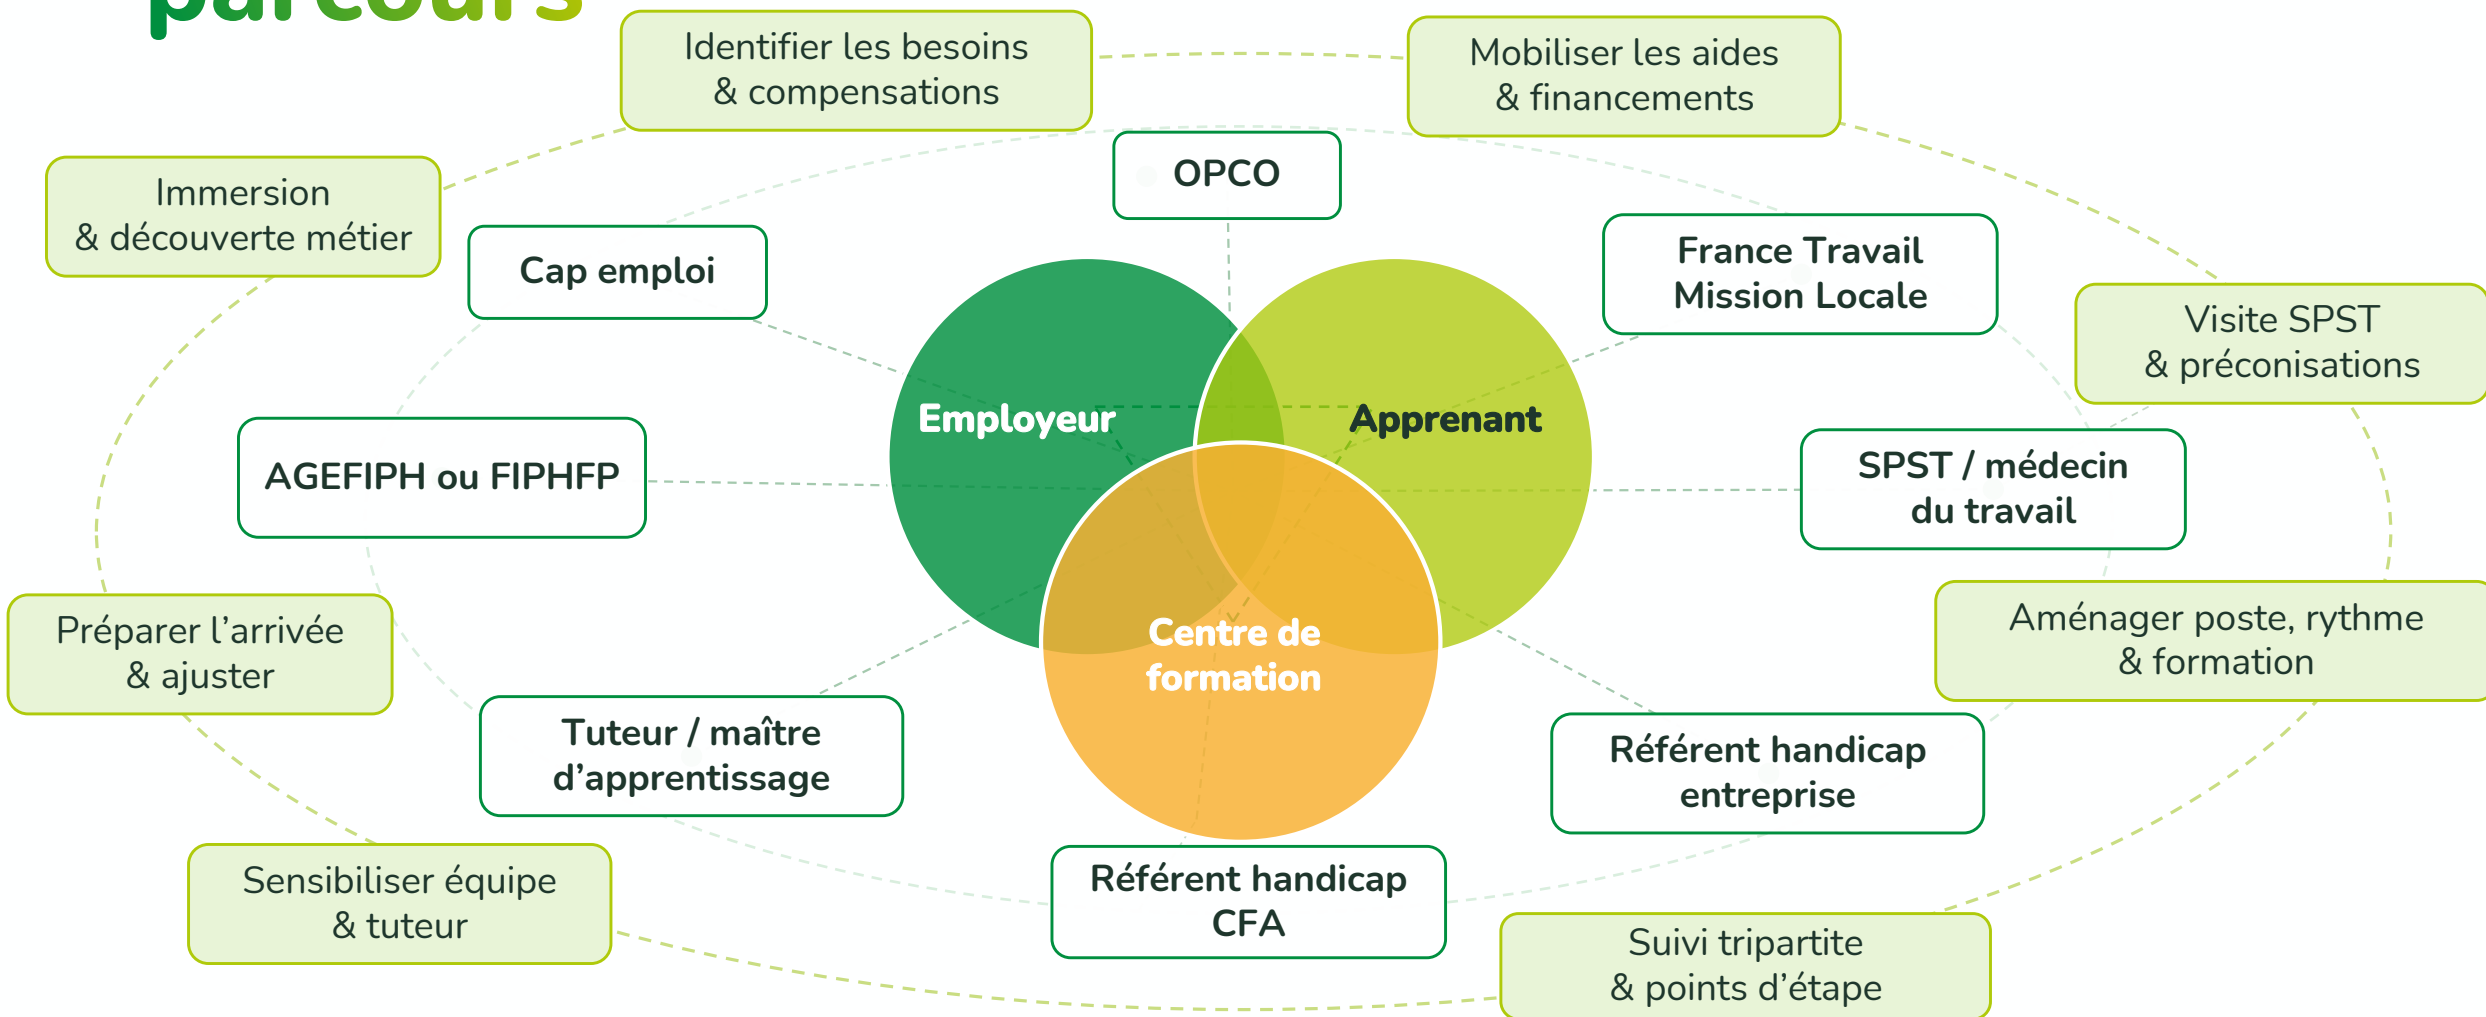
parcours

Identifier les besoins & compensations

Mobiliser les aides & financements

OPCO

Immersion & découverte métier

Cap emploi

France Travail Mission Locale

Visite SPST & préconisations

Employeur

Apprenant

AGEFIPH ou FIPHFP

SPST / médecin du travail

Centre de formation

Aménager poste, rythme & formation

Préparer l'arrivée & ajuster

Tuteur / maître d'apprentissage

Référent handicap entreprise

Sensibiliser équipe & tuteur

Référent handicap CFA

Suivi tripartite & points d'étape